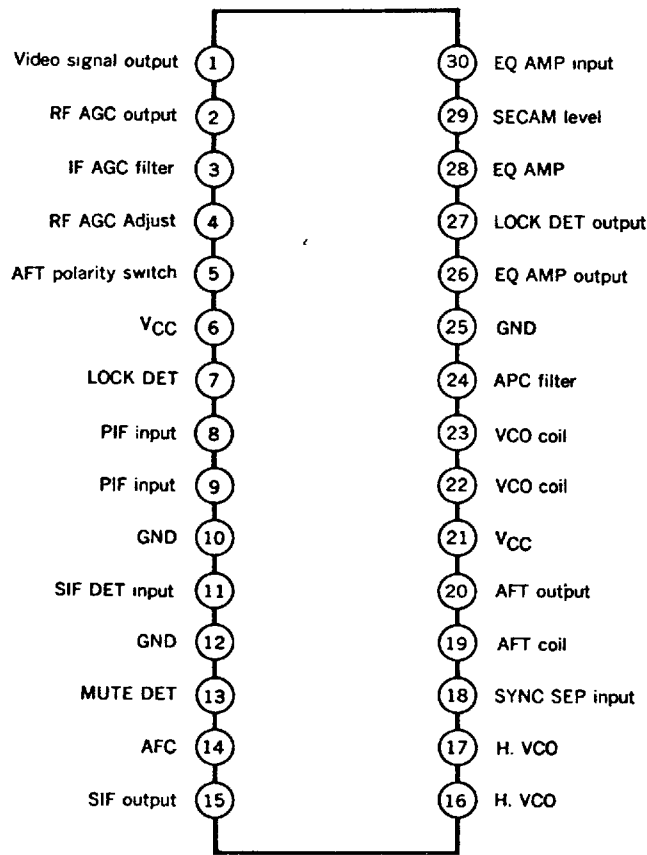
Video signal output 1
RF AGC output 2
IF AGC filter 3
RF AGC Adjust 4
AFT polarity switch 5
$V_{CC}$ 6
LOCK DET 7
PIF input 8
PIF input 9
GND 10
SIF DET input 11
GND 12
MUTE DET 13
AFC 14
SIF output 15

30 EQ AMP input
29 SECAM level
28 EQ AMP
27 LOCK DET output
26 EQ AMP output
25 GND
24 APC filter
23 VCO coil
22 VCO coil
21 $V_{CC}$
20 AFT output
19 AFT coil
18 SYNC SEP input
17 H. VCO
16 H. VCO